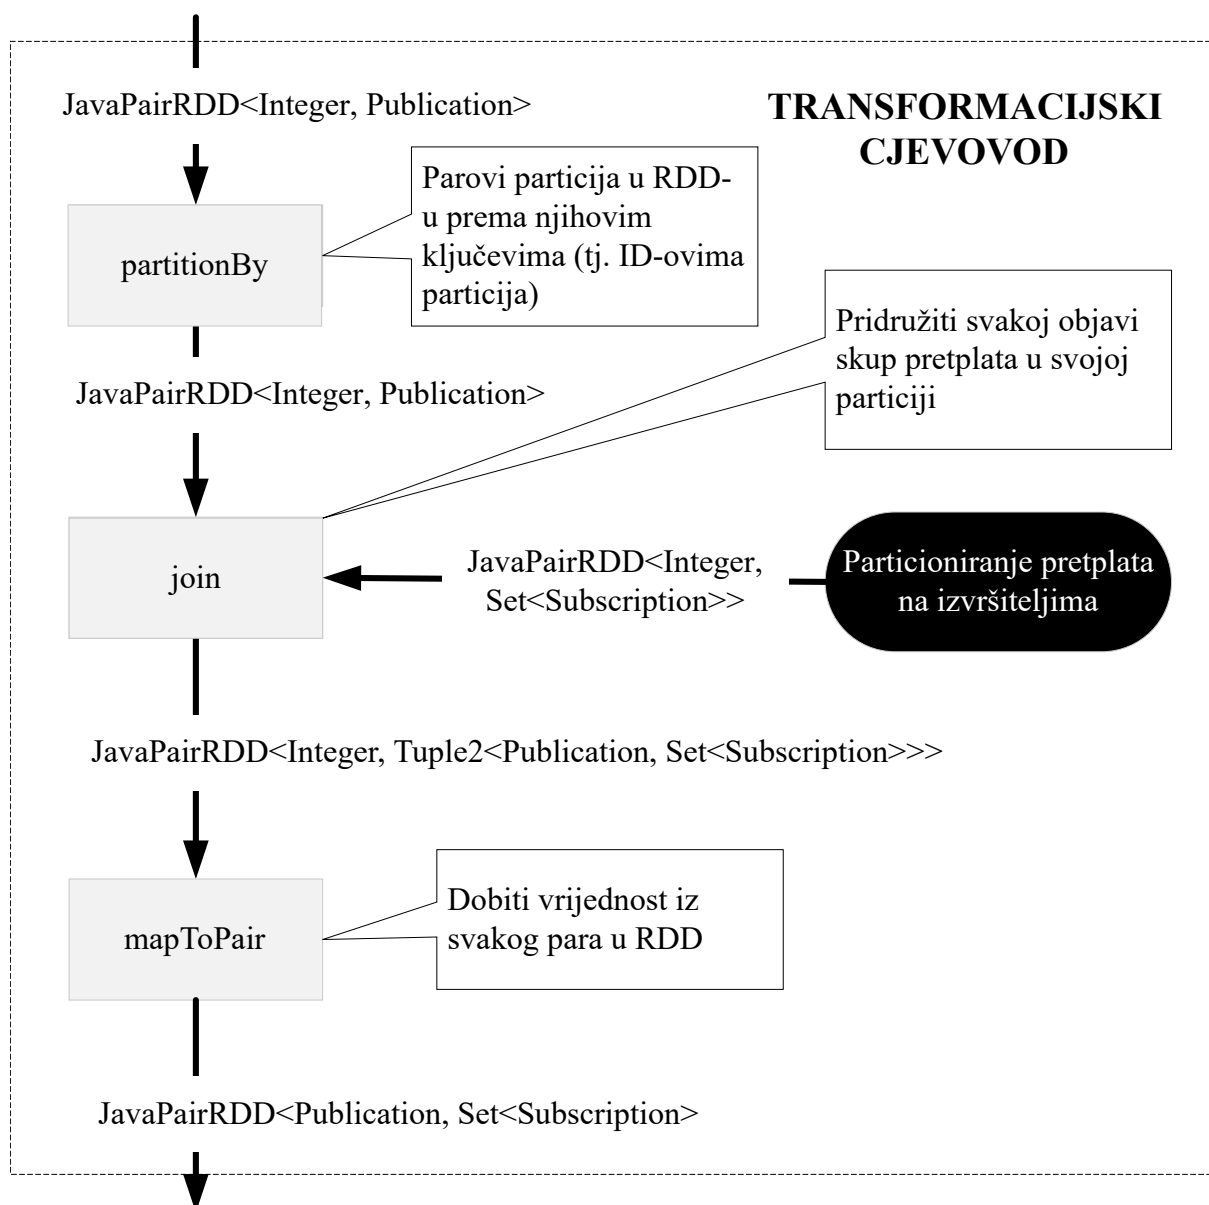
JavaPairRDD<Integer, Publication>

TRANSFORMACIJSKI CJEVOVOD

partitionBy

Parovi particija u RDD-u prema njihovim ključevima (tj. ID-ovima particija)

JavaPairRDD<Integer, Publication>

Pridružiti svakoj objavi skup pretplata u svojoj particiji

join

JavaPairRDD<Integer, Set<Subscription>>

Particioniranje pretplata na izvršiteljima

JavaPairRDD<Integer, Tuple2<Publication, Set<Subscription>>>

mapToPair

Dobiti vrijednost iz svakog para u RDD

JavaPairRDD<Publication, Set<Subscription>>